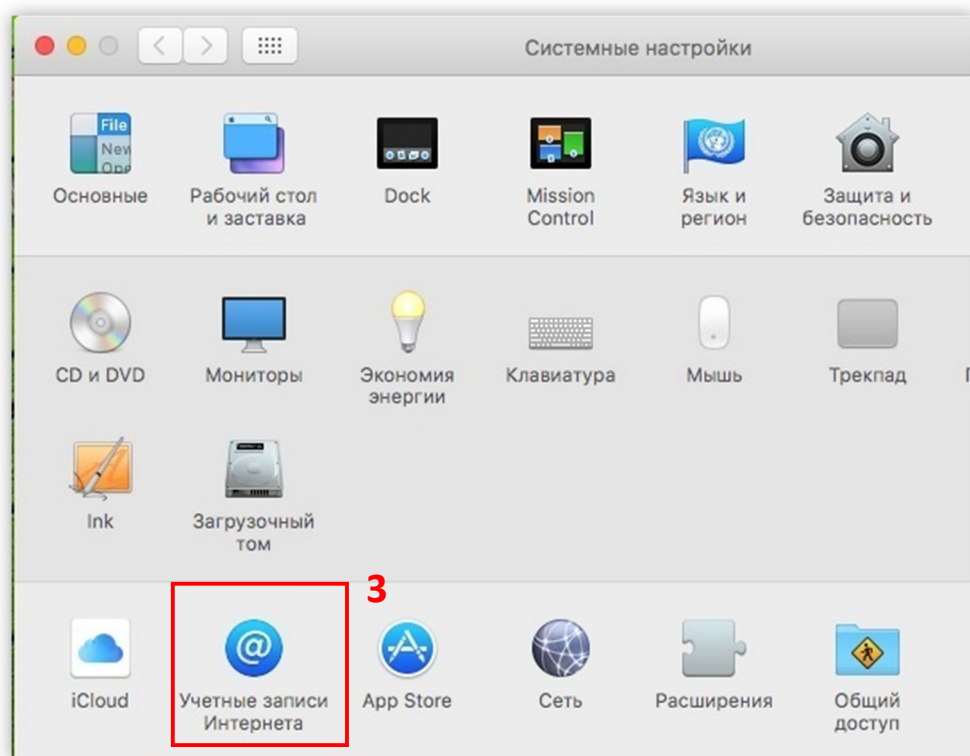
Системные настройки

File
New
Ope

Основные

Рабочий стол и заставка

Dock

Mission Control

Язык и регион

Защита и безопасность

CD и DVD

Мониторы

Экономия энергии

Клавиатура

Мышь

Трекпад

Ink

Загрузочный том

3

iCloud

Учетные записи Интернета

App Store

Сеть

Расширения

Общий доступ